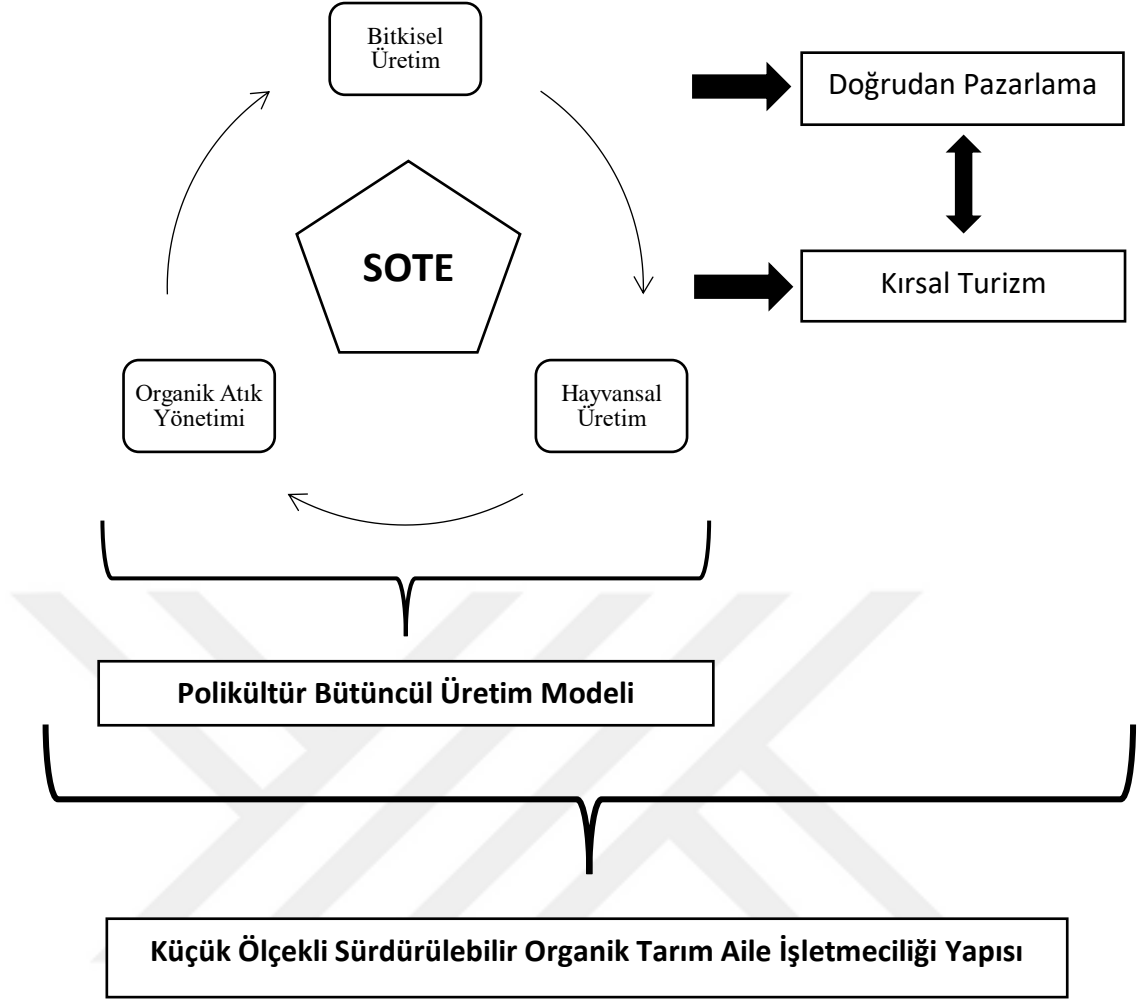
Bitkisel Üretim

Doğrudan Pazarlama

SOTE

Kırsal Turizm

Organik Atık Yönetimi

Hayvansal Üretim

Polikültür Bütüncül Üretim Modeli

Küçük Ölçekli Sürdürülebilir Organik Tarım Aile İşletmeciliği Yapısı